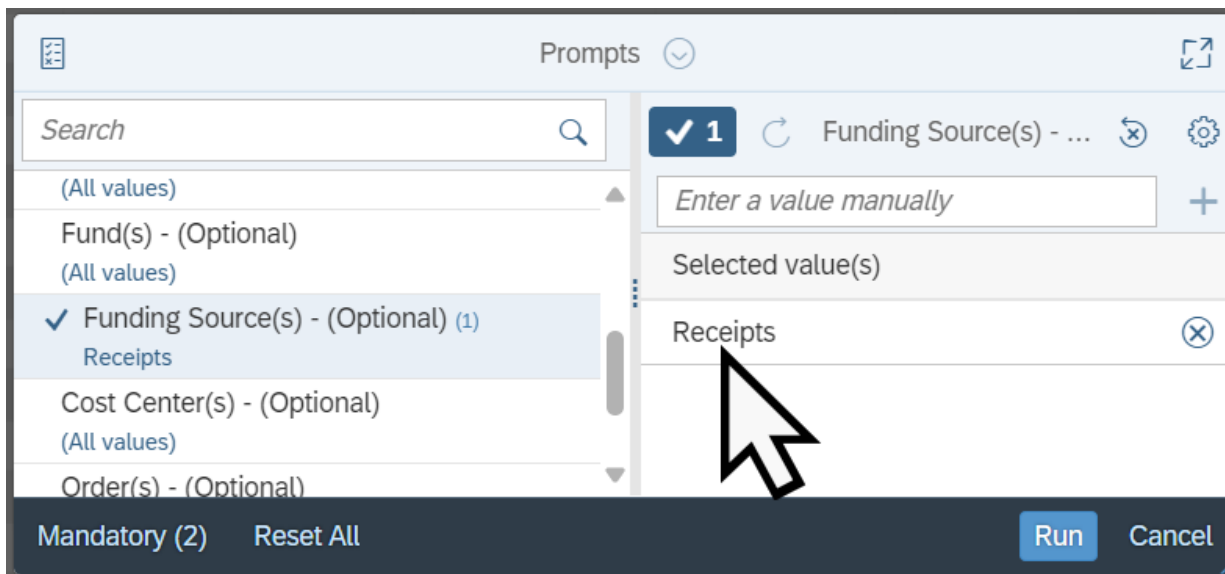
Prompts

Search

(All values)

Fund(s) - (Optional)
(All values)

Funding Source(s) - (Optional) (1)
Receipts

Cost Center(s) - (Optional)
(All values)

Order(s) - (Optional)

1 Funding Source(s) - ...

Enter a value manually

Selected value(s)

Receipts

Mandatory (2) Reset All Run Cancel